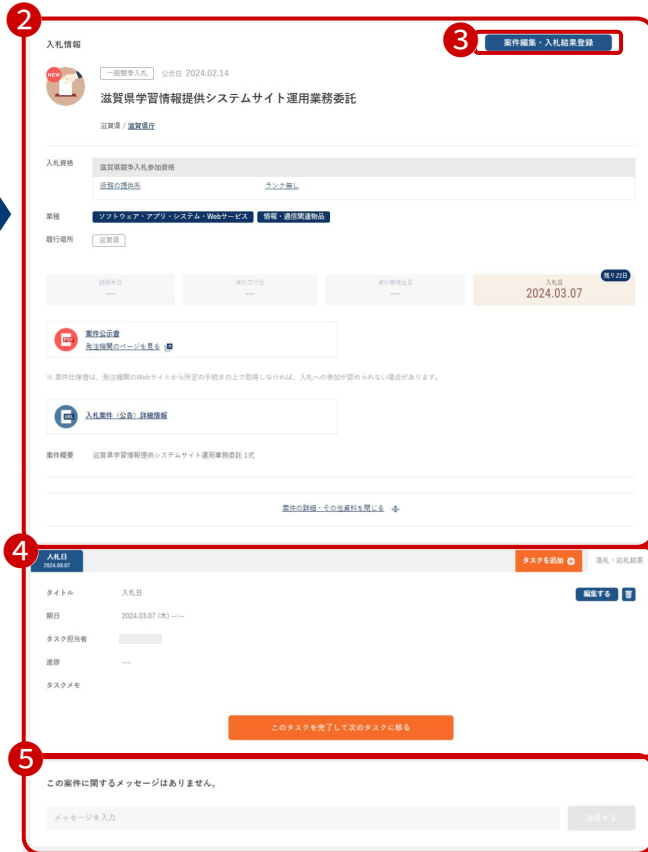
2

入札情報

3

案件編集・入札結果登録

NEW

一般競争入札　公示日 2024.02.14

滋賀県学習情報提供システムサイト運用業務委託

滋賀県 / 滋賀県庁

入札資格

滋賀県競争入札参加資格

役務の提供等　ランク無し

業種

ソフトウェア・アプリ・システム・Webサービス　情報・通信関連物品

履行場所

滋賀県

説明会日
---

資料交付日
---

資料締切日
---

入札日
2024.03.07
残り23日

案件公示書
発注機関のページを見る

※ 案件仕様書は、発注機関のWebサイトから所定の手続きの上で取得しなければ、入札への参加が認められない場合があります。

入札案件（公告）詳細情報

案件概要　滋賀県学習情報提供システムサイト運用業務委託 1式

案件の詳細・その他資料を閉じる

4

入札日
2024.03.07

タスクを追加

落札・応札結果

タイトル　入札日

編集する

期日　2024.03.07 (木) --:--

タスク担当者

進捗　---

タスクメモ

このタスクを完了して次のタスクに移る

5

この案件に関するメッセージはありません。

メッセージを入力

送信する